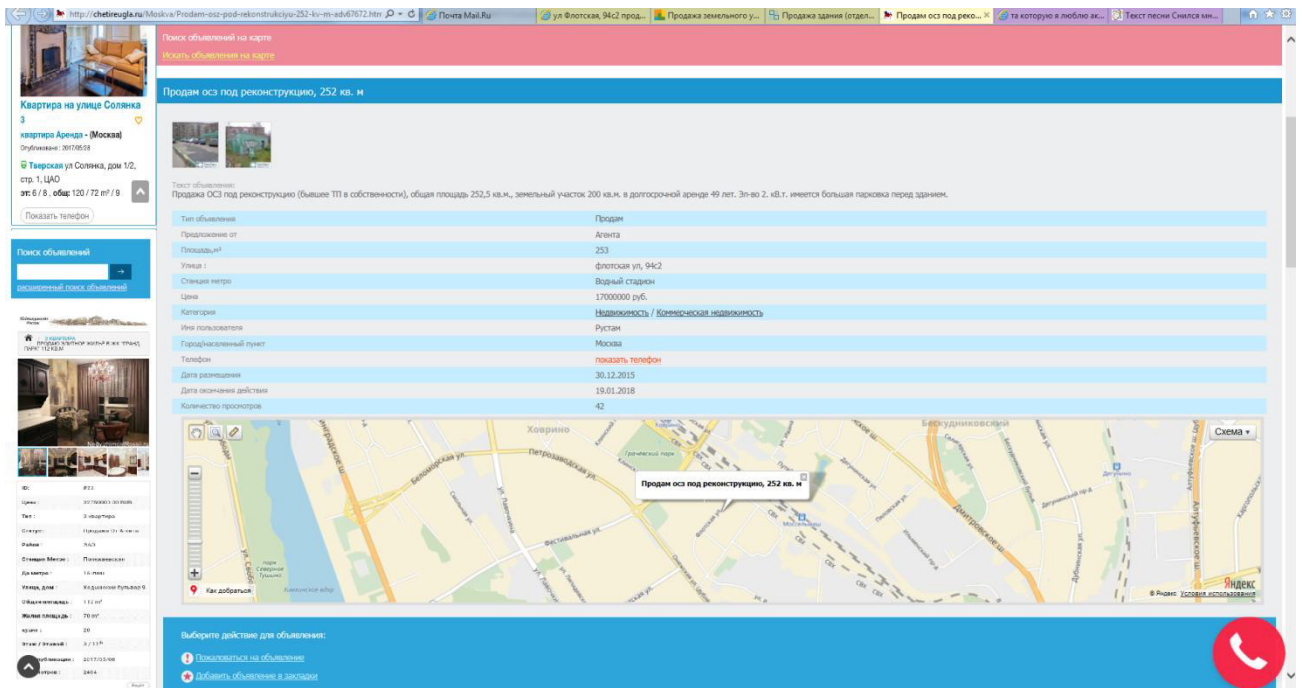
http://chetireugla.ru/Moskva/Prodam-osz-pod-rekonstrukciyu-252-kv-m-adv67672.htm

Почта Mail.Ru | ул Флотская, 94с2 прод... | Продажа земельного у... | Продажа здания (отдел... | Продам осз под реко... | та которую я люблю ак... | Текст песни Снился мн...

Квартира на улице Солянка 3
квартира Аренда - (Москва)
Опубликовано : 2017/05/28
Тверская ул Солянка, дом 1/2, стр. 1, ЦАО
эт: 6 / 8 . общ: 120 / 72 м² / 9
Показать телефон

Поиск объявлений
расширенный поиск объявлений

ПРОДАЕТСЯ ЭЛИТНОЕ ЖИЛЬЕ В ЖК ГРАНД ПАРК 112 КВМ

| ID: | 823 |
|---|---|
| Цена : | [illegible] |
| Тип : | 3 квартира |
| Статус : | Продажа От Агента |
| Район : | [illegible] |
| Станция Метро : | Полежаевская |
| До метро : | 15 мин |
| Улица, дом : | Ходынский бульвар 9 |
| Общая площадь : | 112 м² |
| Жилая площадь : | 70 м² |
| кухня : | 20 |
| Этаж / Этажей : | 3 / 11 |
| Опубликовано : | 2017/03/06 |
| Просмотров : | 2404 |

Поиск объявлений на карте
Искать объявления на карте

Продам осз под реконструкцию, 252 кв. м

Текст объявления:
Продажа ОСЗ под реконструкцию (бывшее ТП в собственности), общая площадь 252,5 кв.м., земельный участок 200 кв.м. в долгосрочной аренде 49 лет. Эл-во 2. кВ.т. имеется большая парковка перед зданием.

| Тип объявления | Продам |
|---|---|
| Предложение от | Агента |
| Площадь,м² | 253 |
| Улица : | флотская ул, 94с2 |
| Станция метро | Водный стадион |
| Цена | 17000000 руб. |
| Категория | Недвижимость / Коммерческая недвижимость |
| Имя пользователя | Рустам |
| Город/населенный пункт | Москва |
| Телефон | показать телефон |
| Дата размещения | 30.12.2015 |
| Дата окончания действия | 19.01.2018 |
| Количество просмотров | 42 |

Схема
Ховрино
Бескудниковский
Продам осз под реконструкцию, 252 кв. м
Петрозаводская ул.
Беломорская ул.
Фестивальная ул.
Дмитровское ш.
Парк Северное Тушино
Как добраться
© Яндекс Условия использования
Яндекс

Выберите действие для объявления:
Пожаловаться на объявление
Добавить объявление в закладки